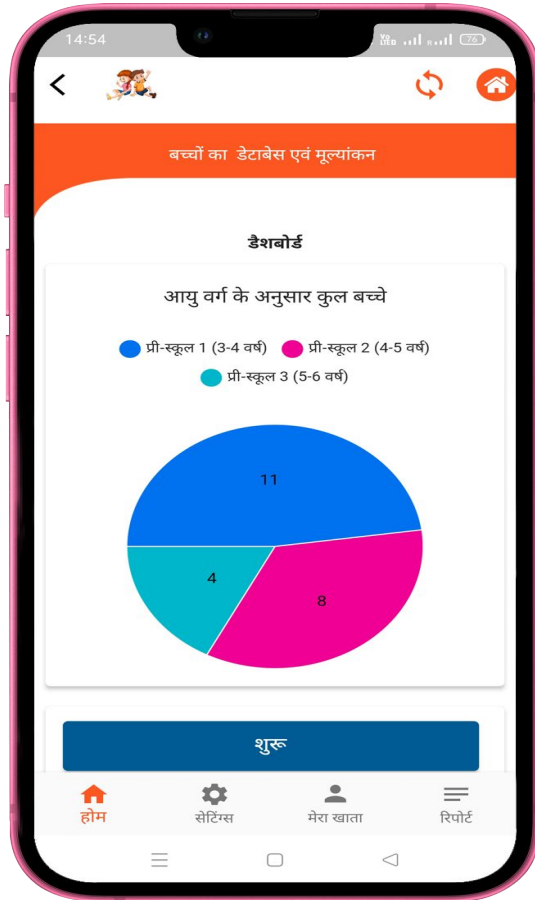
14:54

Vo LTE 76

बच्चों का डेटाबेस एवं मूल्यांकन

डैशबोर्ड

आयु वर्ग के अनुसार कुल बच्चे

प्री-स्कूल 1 (3-4 वर्ष)
प्री-स्कूल 2 (4-5 वर्ष)
प्री-स्कूल 3 (5-6 वर्ष)

11
4
8

शुरू

होम
सेटिंग्स
मेरा खाता
रिपोर्ट